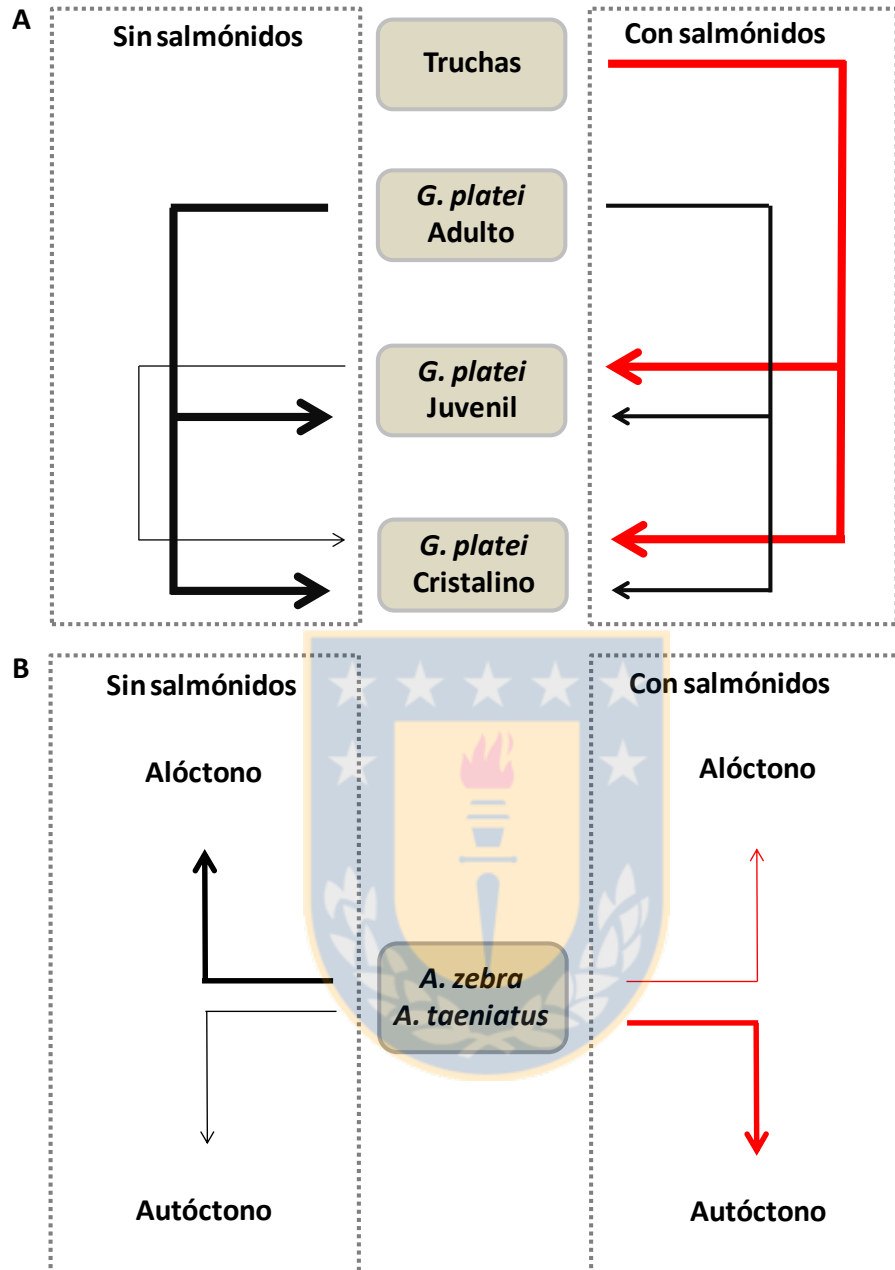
A

Sin salmónidos

Truchas

Con salmónidos

*G. platei* Adulto

*G. platei* Juvenil

*G. platei* Cristalino

B

Sin salmónidos

Con salmónidos

Alóctono

Alóctono

*A. zebra*
*A. taeniatus*

Autóctono

Autóctono